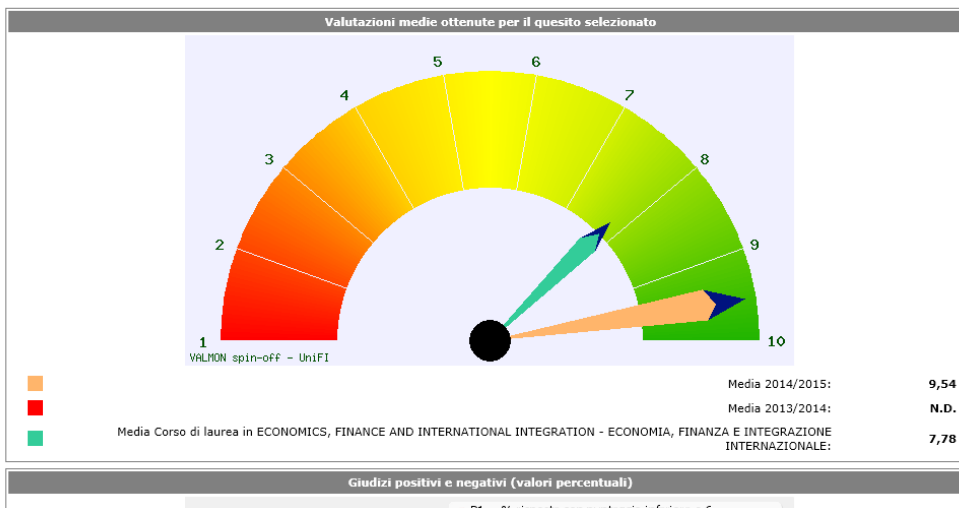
Valutazioni medie ottenute per il quesito selezionato

1
2
3
4
5
6
7
8
9
10
VALMON spin-off - UniFI

Media 2014/2015: 9,54
Media 2013/2014: N.D.
Media Corso di laurea in ECONOMICS, FINANCE AND INTERNATIONAL INTEGRATION - ECONOMIA, FINANZA E INTEGRAZIONE INTERNAZIONALE: 7,78

Giudizi positivi e negativi (valori percentuali)

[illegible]